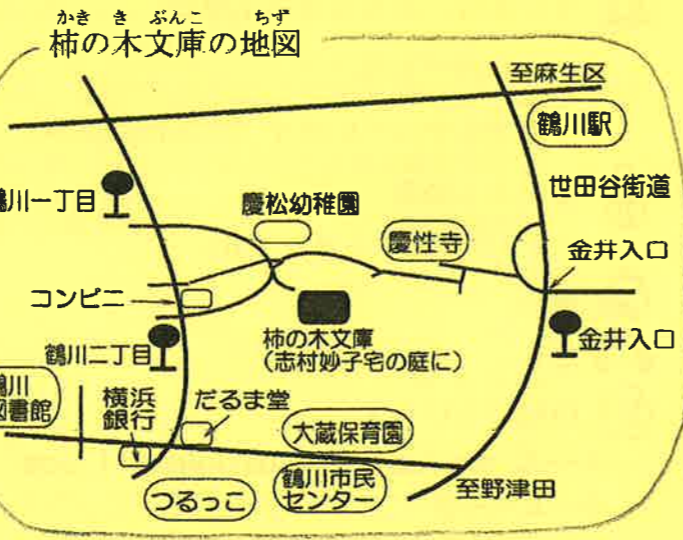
かきのきぶんこのちず
柿の木文庫の地図

至麻生区
鶴川駅
世田谷街道
鶴川一丁目
慶松幼稚園
慶性寺
金井入口
コンビニ
金井入口
柿の木文庫
(志村妙子宅の庭に)
鶴川二丁目
鶴川
図書館
横浜
銀行
だるま堂
大蔵保育園
鶴川市民
センター
つるっこ
至野津田